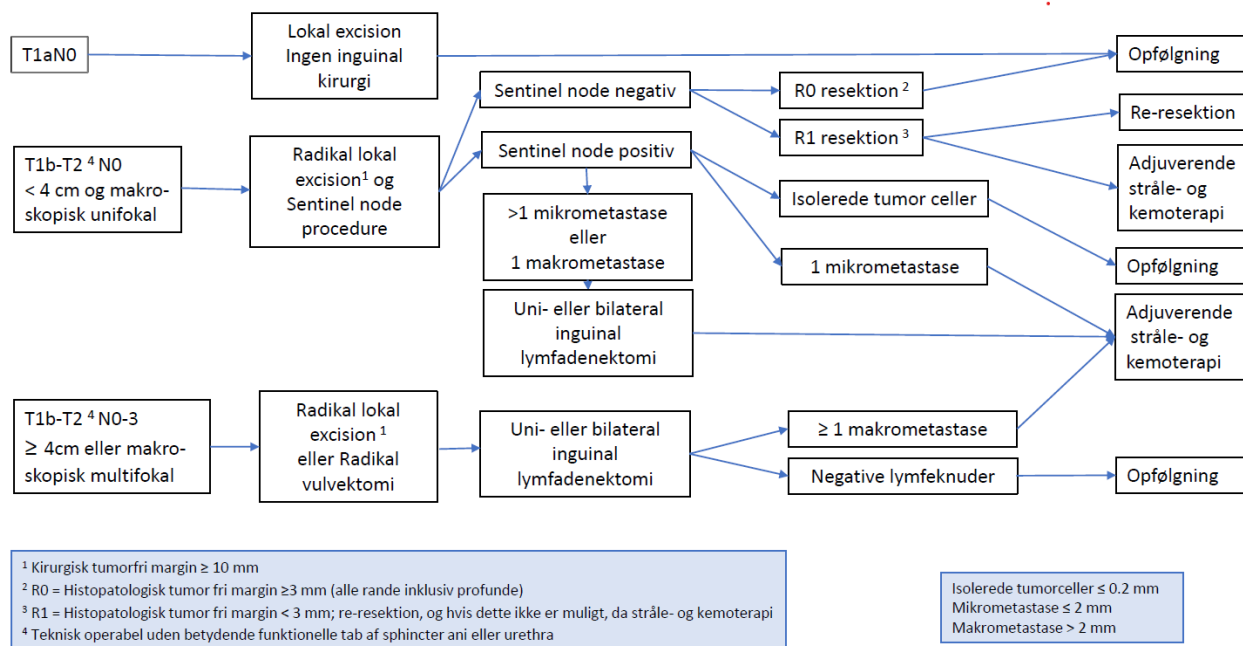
T1aN0

Lokal excision Ingen inguinal kirurgi

Opfølgning

Sentinel node negativ

R0 resektion $^2$

Re-resektion

R1 resektion $^3$

T1b-T2 $^4$ N0 < 4 cm og makroskopisk unifokal

Radikal lokal excision$^1$ og Sentinel node procedure

Sentinel node positiv

Adjuverende stråle- og kemoterapi

Isolerede tumor celler

>1 mikrometastase eller 1 makrometastase

1 mikrometastase

Opfølgning

Uni- eller bilateral inguinal lymfadenektomi

Adjuverende stråle- og kemoterapi

T1b-T2 $^4$ N0-3 ≥ 4cm eller makroskopisk multifokal

Radikal lokal excision $^1$ eller Radikal vulvektomi

Uni- eller bilateral inguinal lymfadenektomi

≥ 1 makrometastase

Negative lymfeknuder

Opfølgning

$^1$ Kirurgisk tumorfri margin ≥ 10 mm
$^2$ R0 = Histopatologisk tumor fri margin ≥3 mm (alle rande inklusiv profunde)
$^3$ R1 = Histopatologisk tumor fri margin < 3 mm; re-resektion, og hvis dette ikke er muligt, da stråle- og kemoterapi
$^4$ Teknisk operabel uden betydende funktionelle tab af sphincter ani eller urethra

Isolerede tumorceller ≤ 0.2 mm
Mikrometastase ≤ 2 mm
Makrometastase > 2 mm